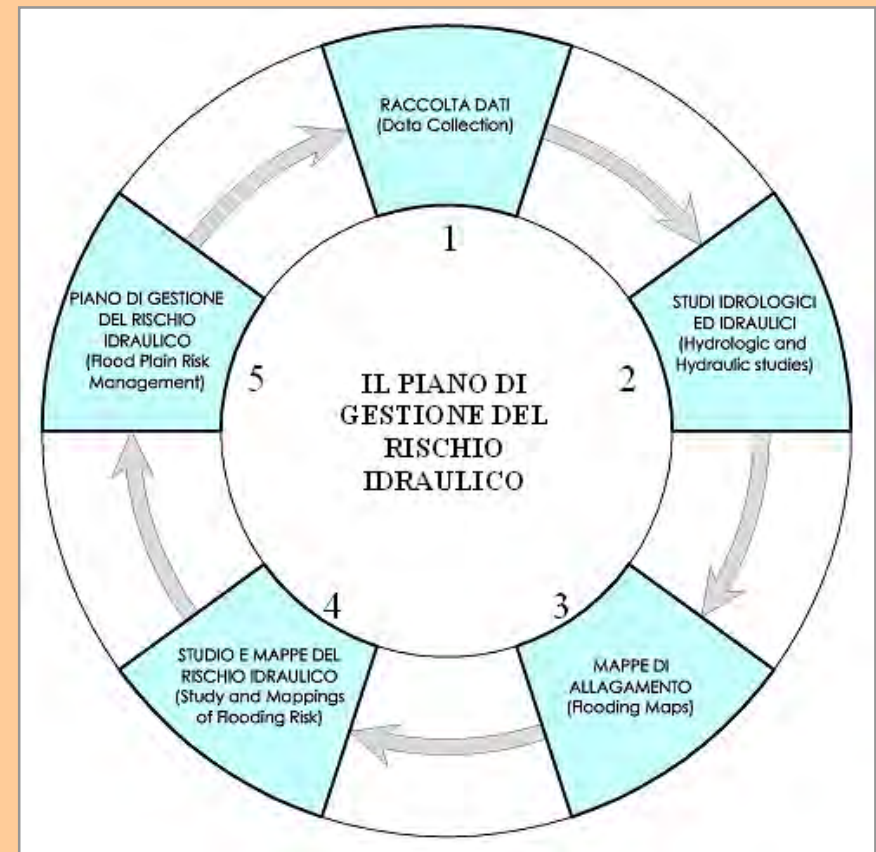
RACCOLTA DATI
(Data Collection)

1

STUDI IDROLOGICI
ED IDRAULICI
(Hydrologic and
Hydraulic studies)

2

IL PIANO DI GESTIONE DEL RISCHIO IDRAULICO

3

MAPPE DI
ALLAGAMENTO
(Flooding Maps)

4

STUDIO E MAPPE DEL
RISCHIO IDRAULICO
(Study and Mappings
of Flooding Risk)

5

PIANO DI GESTIONE
DEL RISCHIO
IDRAULICO
(Flood Plain Risk
Management)